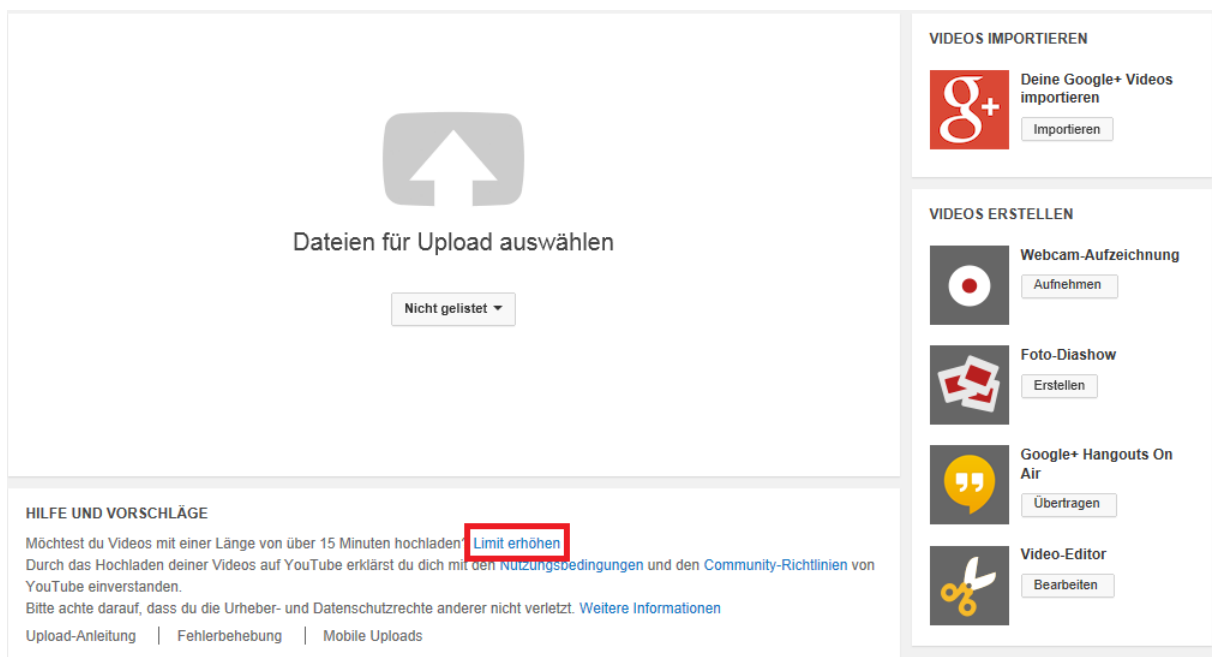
Dateien für Upload auswählen

Nicht gelistet ▾

HILFE UND VORSCHLÄGE

Möchtest du Videos mit einer Länge von über 15 Minuten hochladen? Limit erhöhen
Durch das Hochladen deiner Videos auf YouTube erklärst du dich mit den Nutzungsbedingungen und den Community-Richtlinien von YouTube einverstanden.
Bitte achte darauf, dass du die Urheber- und Datenschutzrechte anderer nicht verletzt. Weitere Informationen

Upload-Anleitung | Fehlerbehebung | Mobile Uploads

VIDEOS IMPORTIEREN

g+

Deine Google+ Videos importieren

Importieren

VIDEOS ERSTELLEN

Webcam-Aufzeichnung

Aufnehmen

Foto-Diashow

Erstellen

Google+ Hangouts On Air

Übertragen

Video-Editor

Bearbeiten